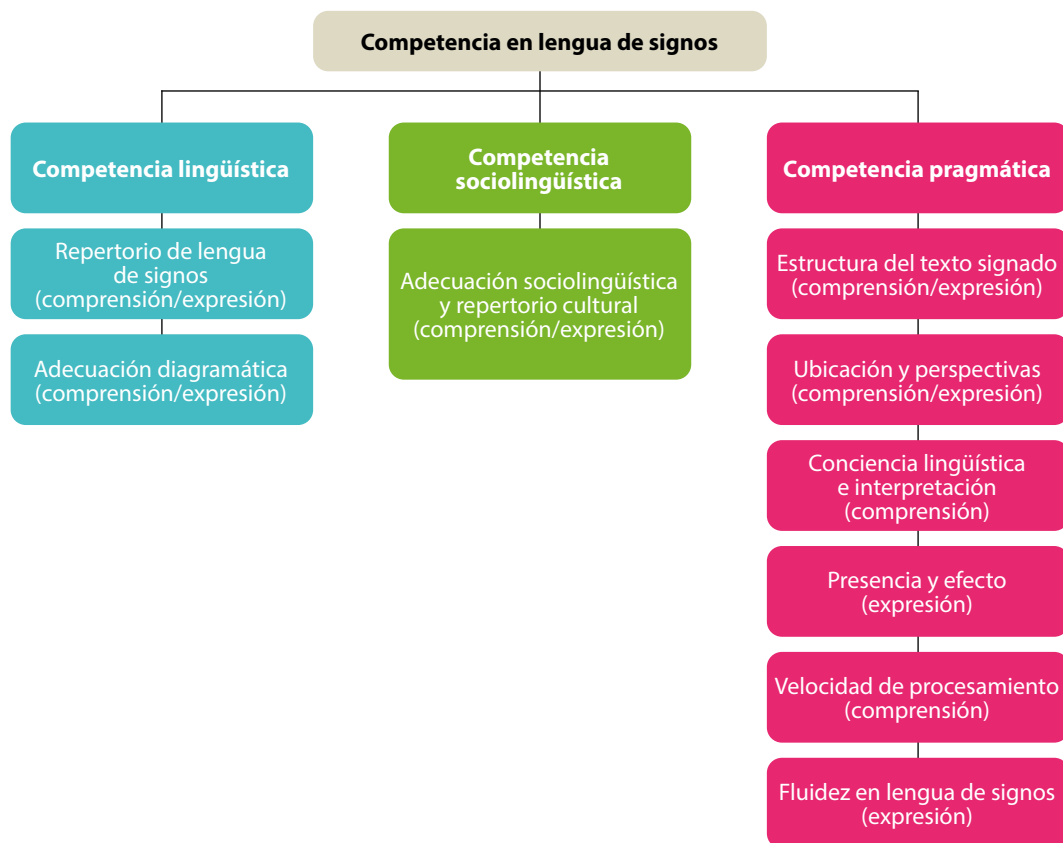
Competencia en lengua de signos

Competencia lingüística

Repertorio de lengua de signos (comprensión/expresión)

Adecuación diagramática (comprensión/expresión)

Competencia sociolingüística

Adecuación sociolingüística y repertorio cultural (comprensión/expresión)

Competencia pragmática

Estructura del texto signado (comprensión/expresión)

Ubicación y perspectivas (comprensión/expresión)

Conciencia lingüística e interpretación (comprensión)

Presencia y efecto (expresión)

Velocidad de procesamiento (comprensión)

Fluidez en lengua de signos (expresión)